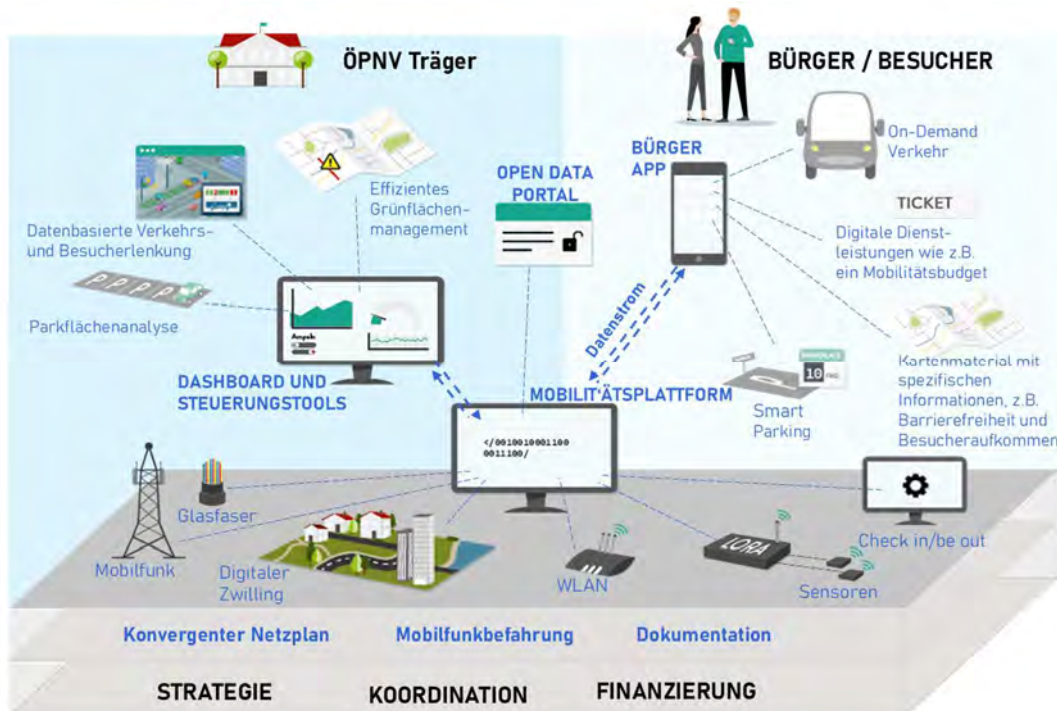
ÖPNV Träger

BÜRGER / BESUCHER

Datenbasierte Verkehrs- und Besucherlenkung

Effizientes Grünflächenmanagement

OPEN DATA PORTAL

BÜRGER APP

On-Demand Verkehr

TICKET

Digitale Dienstleistungen wie z.B. ein Mobilitätsbudget

Parkflächenanalyse

Datenstrom

Kartenmaterial mit spezifischen Informationen, z.B. Barrierefreiheit und Besucheraufkommen

DASHBOARD UND STEUERUNGSTOOLS

MOBILITÄTSPLATTFORM

10

Smart Parking

</0010010001100 0011100/

Glasfaser

Mobilfunk

Digitaler Zwilling

WLAN

LORA

Sensoren

Check in/be out

Konvergenter Netzplan

Mobilfunkbefahrung

Dokumentation

STRATEGIE

KOORDINATION

FINANZIERUNG